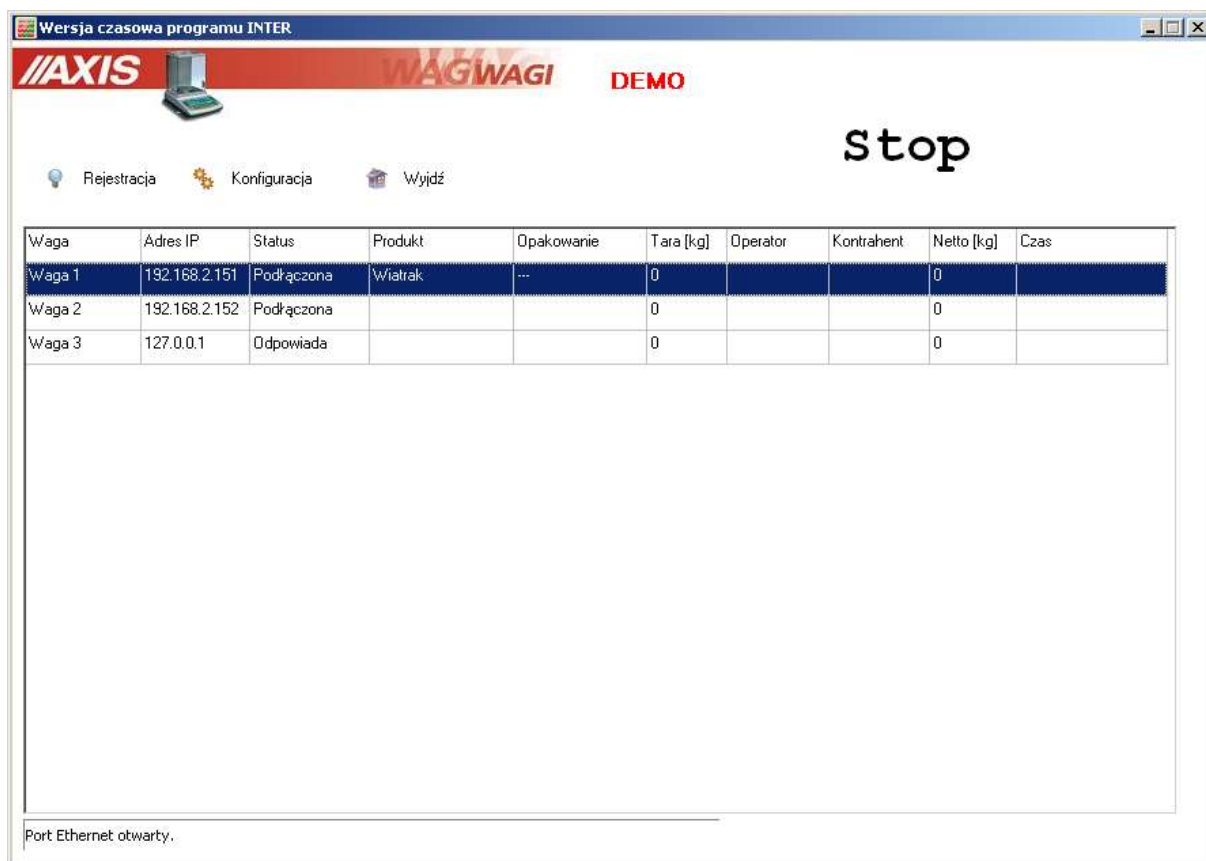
Wersja czasowa programu INTER

//AXIS WAGWAGI DEMO

Stop

Rejestracja Konfiguracja Wyjdź

| Waga | Adres IP | Status | Produkt | Opakowanie | Tara [kg] | Operator | Kontrahent | Netto [kg] | Czas |
|---|---|---|---|---|---|---|---|---|---|
| Waga 1 | 192.168.2.151 | Podłączona | Wiatrak | --- | 0 | | | 0 | |
| Waga 2 | 192.168.2.152 | Podłączona | | | 0 | | | 0 | |
| Waga 3 | 127.0.0.1 | Odpowiada | | | 0 | | | 0 | |

Port Ethernet otwarty.